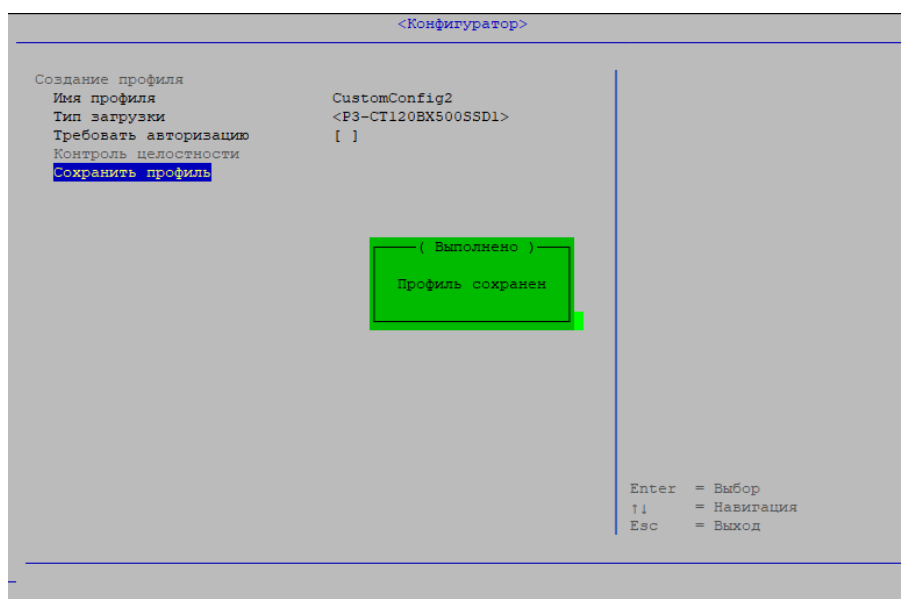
<Конфигуратор>

Создание профиля
Имя профиля CustomConfig2
Тип загрузки <P3-CT120BX500SSD1>
Требовать авторизацию [ ]
Контроль целостности
Сохранить профиль

( Выполнено )
Профиль сохранен

Enter = Выбор
↑↓ = Навигация
Esc = Выход